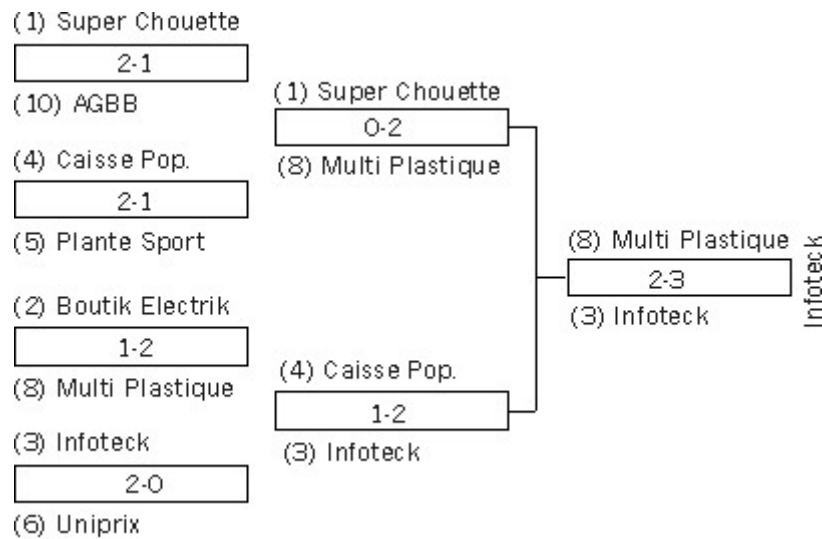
(1) Super Chouette
2-1
(10) AGBB

(4) Caisse Pop.
2-1
(5) Plante Sport

(2) Boutik Electrik
1-2
(8) Multi Plastique

(3) Infoteck
2-0
(6) Uniprix

(1) Super Chouette
0-2
(8) Multi Plastique

(4) Caisse Pop.
1-2
(3) Infoteck

(8) Multi Plastique
2-3
(3) Infoteck

Infoteck